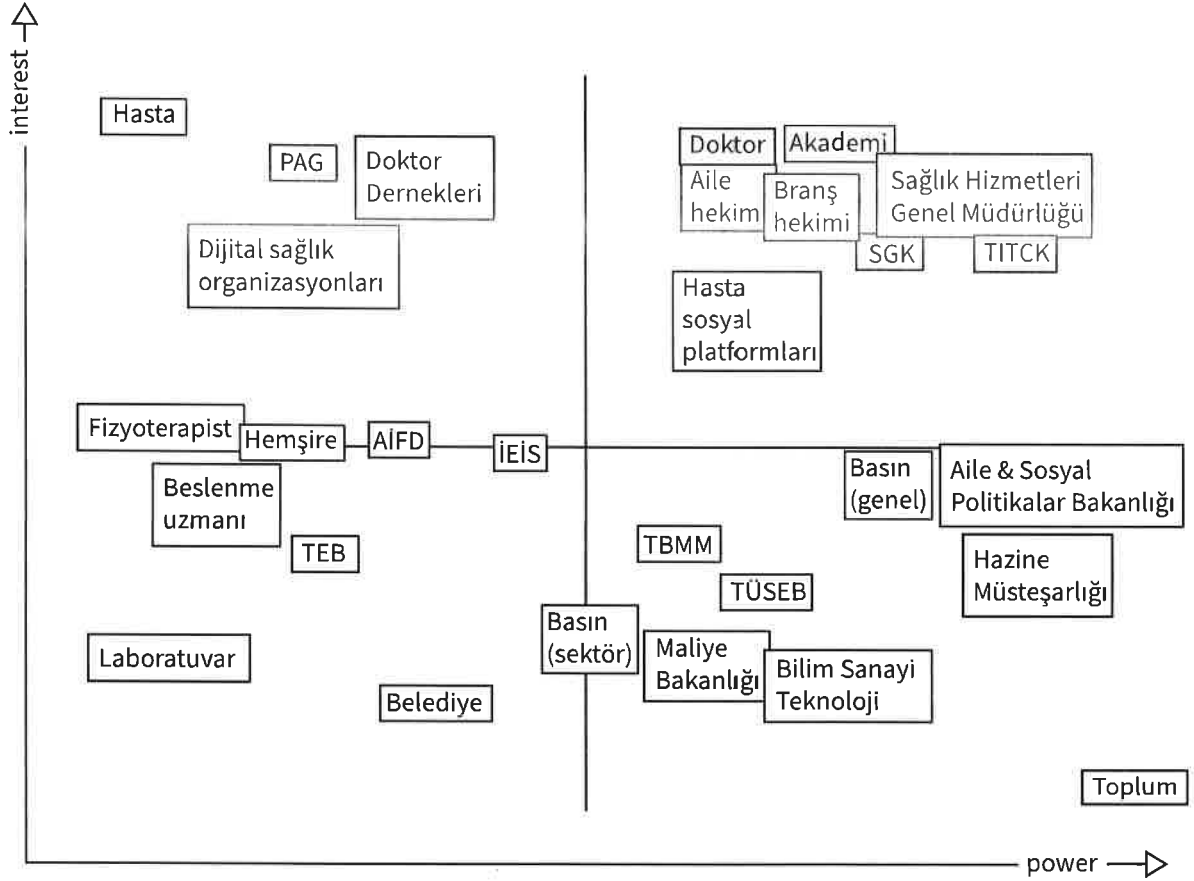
interest

Hasta

PAG

Doktor Dernekleri

Dijital sağlık organizasyonları

Doktor

Akademi

Aile hekim

Branş hekimi

Sağlık Hizmetleri Genel Müdürlüğü

SGK

TITCK

Hasta sosyal platformları

Fizyoterapist

Hemşire

AİFD

İEİS

Beslenme uzmanı

TEB

Basın (genel)

Aile & Sosyal Politikalar Bakanlığı

TBMM

Hazine Müsteşarlığı

TÜSEB

Basın (sektör)

Maliye Bakanlığı

Bilim Sanayi Teknoloji

Laboratuvar

Belediye

Toplum

power